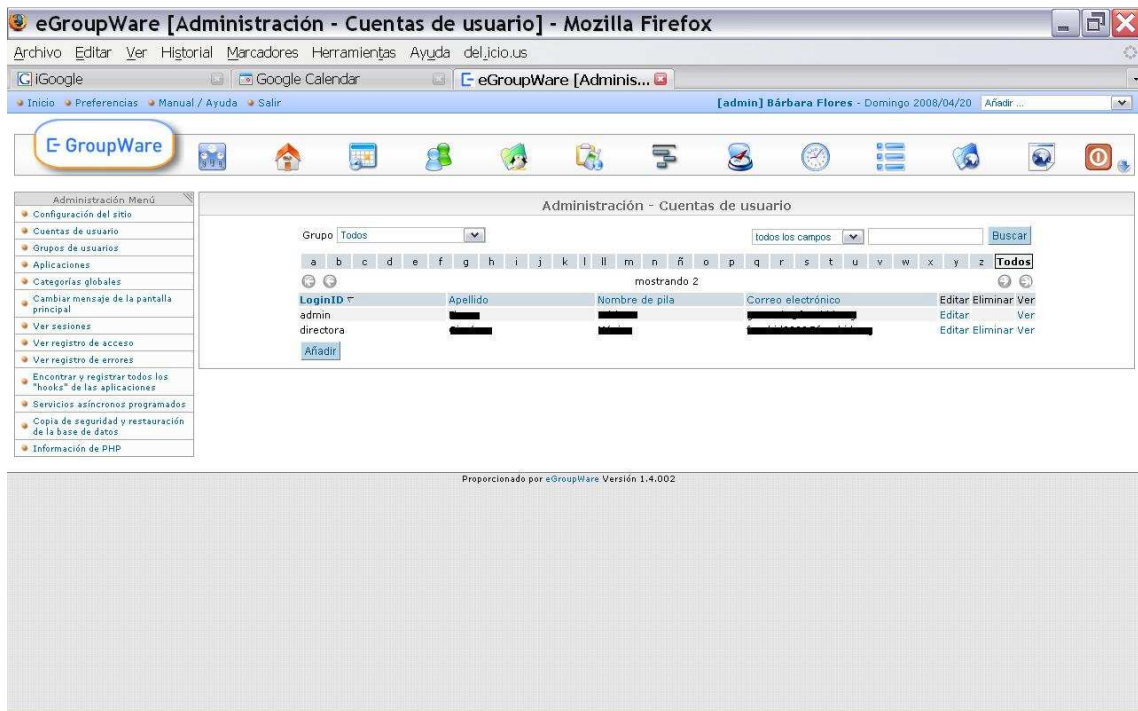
eGroupWare [Administración - Cuentas de usuario] - Mozilla Firefox

Archivo Editar Ver Historial Marcadores Herramientas Ayuda del.icio.us

iGoogle | Google Calendar | eGroupWare [Adminis...

Inicio · Preferencias · Manual / Ayuda · Salir

[admin] Bárbara Flores - Domingo 2008/04/20 Añadir ...

eGroupWare

Administración Menú
Configuración del sitio
Cuentas de usuario
Grupos de usuarios
Aplicaciones
Categorías globales
Cambiar mensaje de la pantalla principal
Ver sesiones
Ver registro de acceso
Ver registro de errores
Encontrar y registrar todos los "hooks" de las aplicaciones
Servicios asíncronos programados
Copia de seguridad y restauración de la base de datos
Información de PHP

Administración - Cuentas de usuario

Grupo Todos

todos los campos Buscar

a b c d e f g h i j k l ll m n ñ o p q r s t u v w x y z Todos

mostrando 2

| LoginID | Apellido | Nombre de pila | Correo electrónico | Editar | Eliminar | Ver |
|---|---|---|---|---|---|---|
| admin | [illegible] | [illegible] | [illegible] | Editar | | Ver |
| directora | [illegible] | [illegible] | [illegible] | Editar | Eliminar | Ver |

Añadir

Proporcionado por eGroupWare Versión 1.4.002